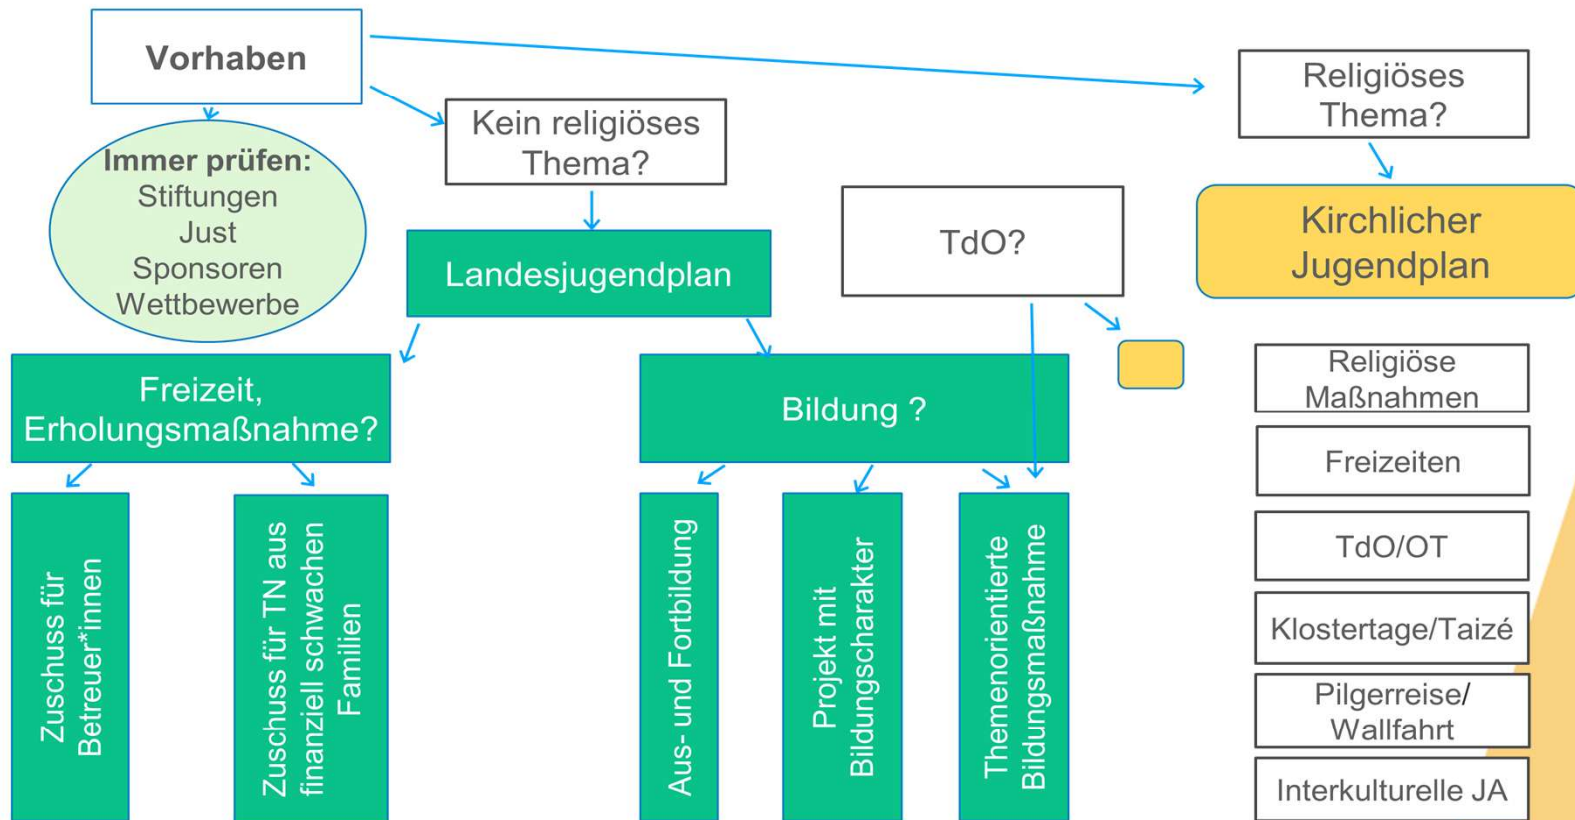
Vorhaben

Immer prüfen:
Stiftungen
Just
Sponsoren
Wettbewerbe

Kein religiöses Thema?

Landesjugendplan

Freizeit, Erholungsmaßnahme?

Zuschuss für Betreuer*innen

Zuschuss für TN aus finanziell schwachen Familien

Bildung ?

Aus- und Fortbildung

Projekt mit Bildungscharakter

Themenorientierte Bildungsmaßnahme

TdO?

Religiöses Thema?

Kirchlicher Jugendplan

Religiöse Maßnahmen

Freizeiten

TdO/OT

Klostertage/Taizé

Pilgerreise/ Wallfahrt

Interkulturelle JA